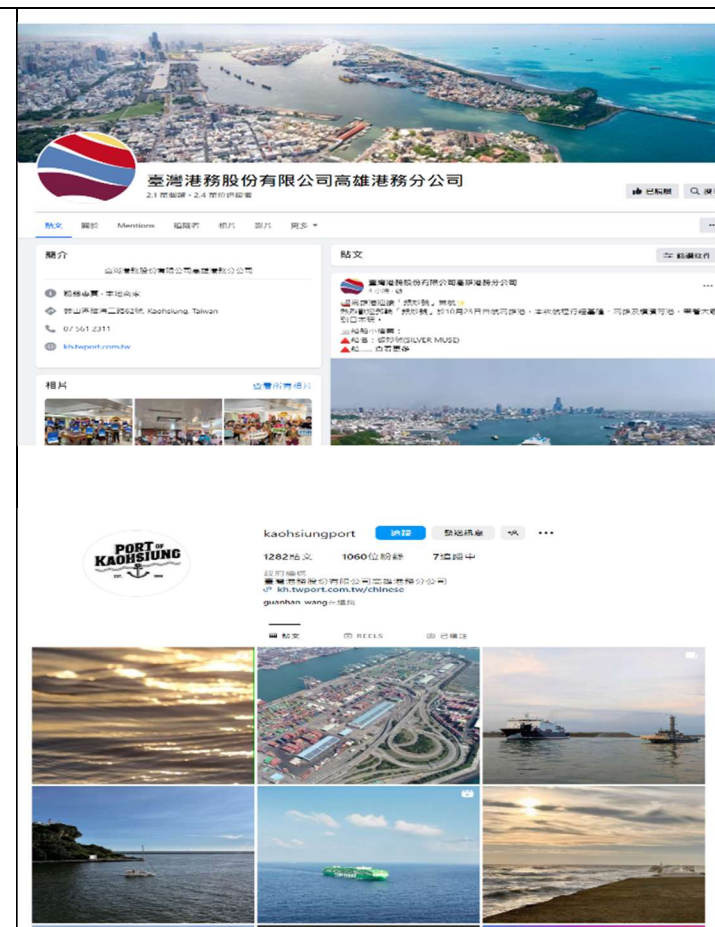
臺灣港務股份有限公司高雄港務分公司

2.1 萬個讚 · 2.4 萬位追蹤者

已說讚

貼文 關於 Mentions 粉絲專 相片 影片 更多 ▾

簡介

臺灣港務股份有限公司高雄港務分公司

粉絲專頁 · 本地商家

鼓山區臨海二路62號, Kaohsiung, Taiwan

07 561 2311

kh.twport.com.tw

相片

查看所有相片

貼文

臺灣港務股份有限公司高雄港務分公司

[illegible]

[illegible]「銀影號」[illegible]10月23日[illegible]

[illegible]

▲船名：銀影號(SILVER MUSE)

▲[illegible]

kaohsiungport 追蹤 發送訊息

1282則貼文 1060位粉絲 7追蹤中

政府機構

臺灣港務股份有限公司高雄港務分公司

kh.twport.com.tw/chinese

guanhan_wang 在追蹤

貼文 REELS 已標註

PORT OF KAOHSIUNG

EST. 1908